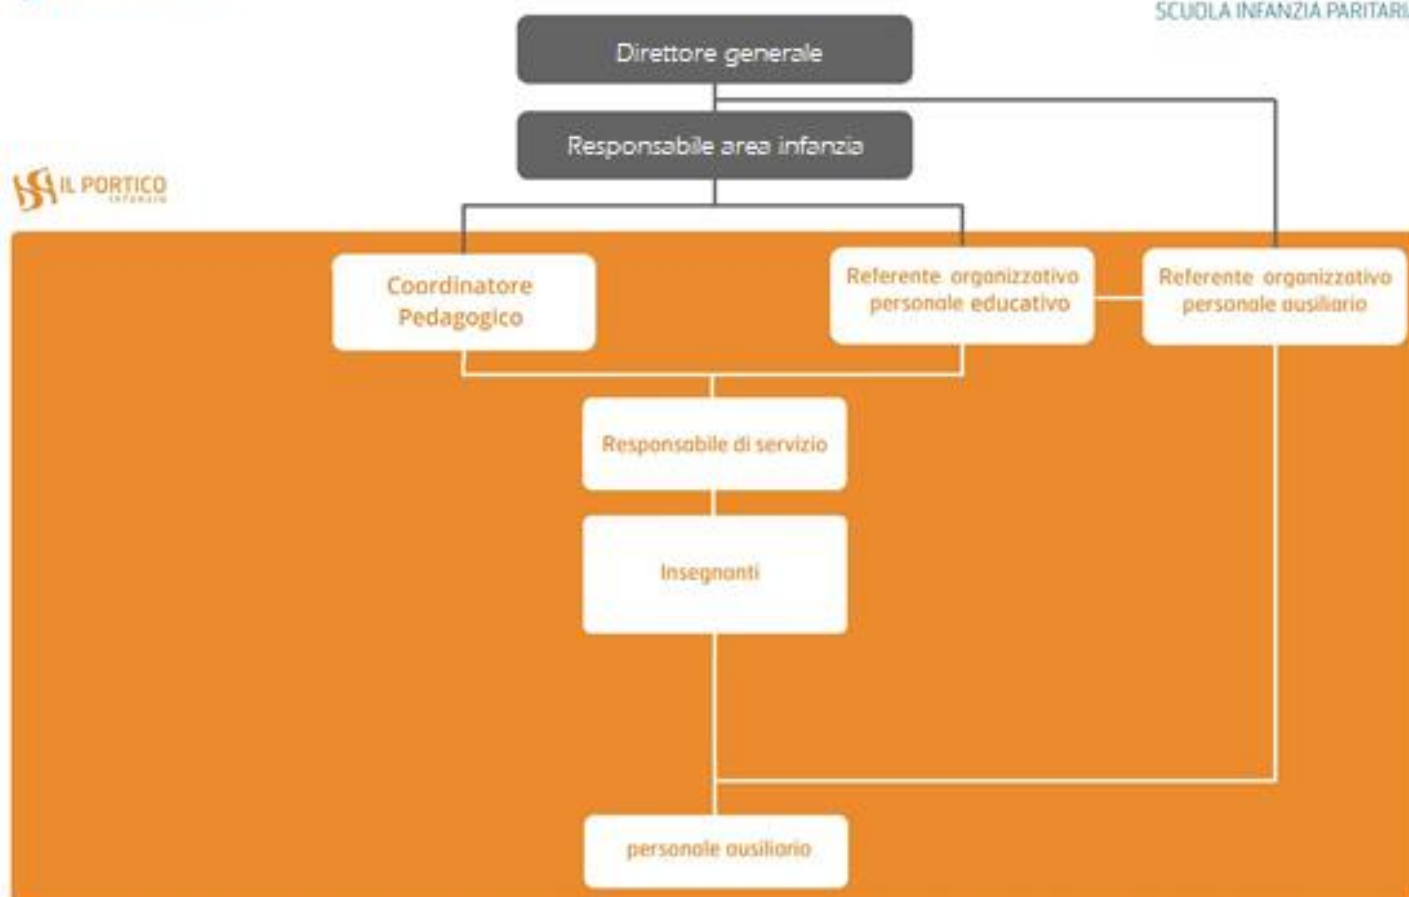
SCUOLA INFANZIA PARITARI

Direttore generale

Responsabile area infanzia

IL PORTICO
infanzia

Coordinatore Pedagogico

Referente organizzativo personale educativo

Referente organizzativo personale ausiliario

Responsabile di servizio

Insegnanti

personale ausiliario